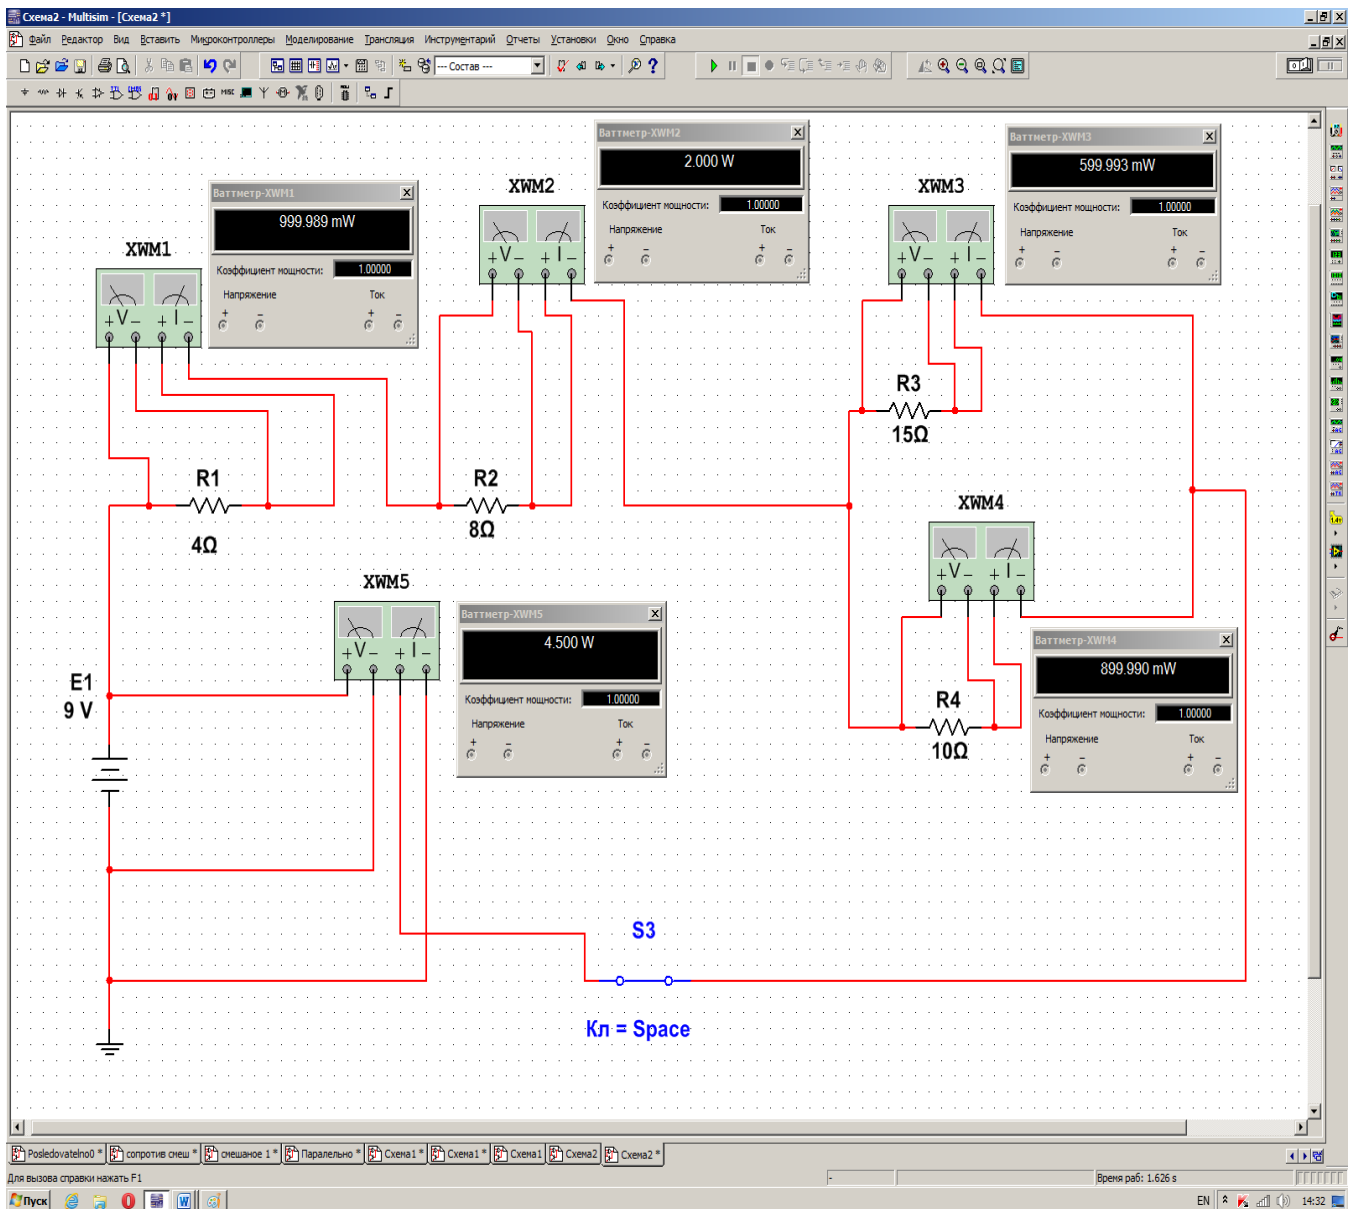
Схема2 - Multisim - [Схема2 *]

Файл Редактор Вид Вставить Микроконтроллеры Моделирование Трансляция Инструментарий Отчеты Установки Окно Справка

--- Состав ---

Ваттметр-XWM1
999.989 mW
Коэффициент мощности: 1.00000
Напряжение Ток

Ваттметр-XWM2
2.000 W
Коэффициент мощности: 1.00000
Напряжение Ток

Ваттметр-XWM3
599.993 mW
Коэффициент мощности: 1.00000
Напряжение Ток

XWM1
XWM2
XWM3

R1
4Ω
R2
8Ω
R3
15Ω

XWM4

Ваттметр-XWM4
899.990 mW
Коэффициент мощности: 1.00000
Напряжение Ток

R4
10Ω

XWM5

Ваттметр-XWM5
4.500 W
Коэффициент мощности: 1.00000
Напряжение Ток

E1
9 V

S3
Кл = Space

Posledovatelno0 * | сопротив смеш * | смешаное 1 * | Паралельно * | Схема1 * | Схема1 * | Схема1 | Схема2 | Схема2 *

Для вызова справки нажать F1
Время раб: 1.626 s

Пуск
EN 14:32